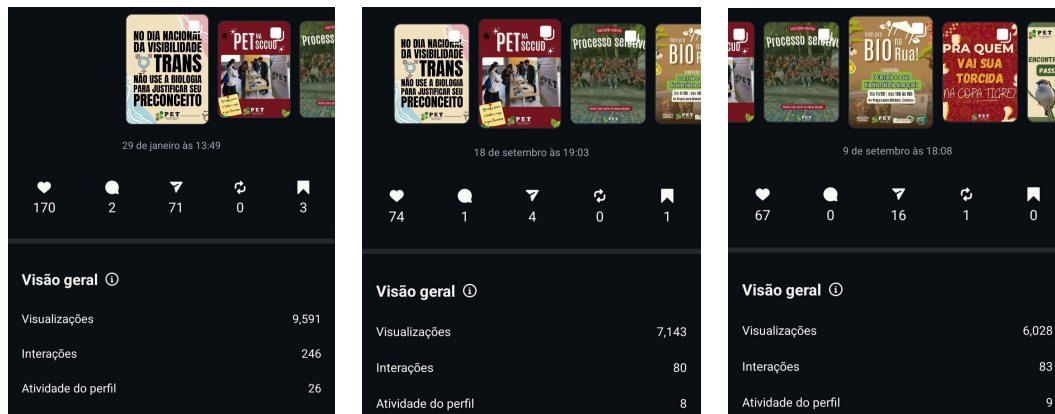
NO DIA NACIONAL DA VISIBILIDADE TRANS NÃO USE A BIOLOGIA PARA JUSTIFICAR SEU PRECONCEITO

PET NA SECUD

Processo Seletivo

29 de janeiro às 13:49

170 2 71 0 3

Visão geral

Visualizações 9,591

Interações 246

Atividade do perfil 26

NO DIA NACIONAL DA VISIBILIDADE TRANS NÃO USE A BIOLOGIA PARA JUSTIFICAR SEU PRECONCEITO

PET NA SECUD

Processo Seletivo

BIO na Rua!

18 de setembro às 19:03

74 1 4 0 1

Visão geral

Visualizações 7,143

Interações 80

Atividade do perfil 8

Processo Seletivo

BIO na Rua!

PRA QUEM VAI SUA TORCIDA NA COPA TIGRE?

ENCONTRO PASS

9 de setembro às 18:08

67 0 16 1 0

Visão geral

Visualizações 6,028

Interações 83

Atividade do perfil 9